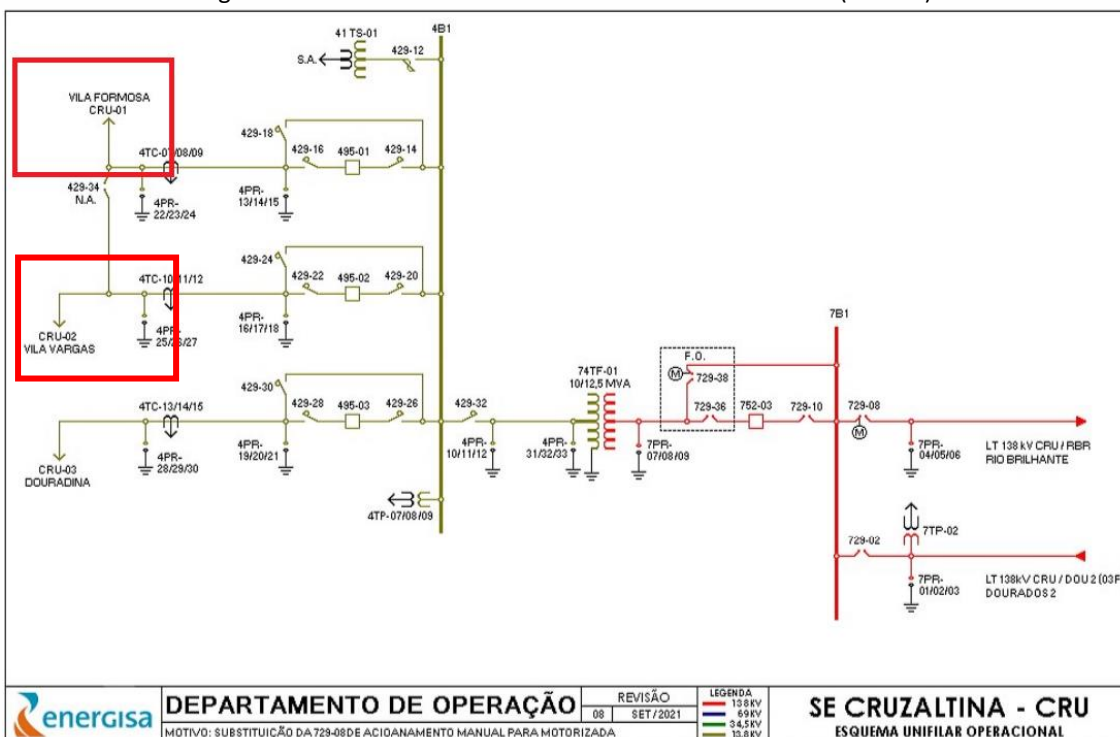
41 TS-01
4B1
S.A.
429-12
VILA FORMOSA
CRU-01
429-18
429-16
495-01
429-14
4TC-0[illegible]/08/09
429-34
N.A.
4PR-
22/23/24
4PR-
13/14/15
429-24
429-22
495-02
429-20
4TC-10/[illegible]1/12
CRU-02
VILA VARGAS
4PR-
25/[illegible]/27
4PR-
16/17/18
7B1
F.O.
729-38
74TF-01
10/12,5 MVA
429-30
429-28
495-03
429-26
429-32
729-36
752-03
729-10
729-08
4TC-13/14/15
4PR-
19/20/21
4PR-
10/11/12
4PR-
31/32/33
7PR-
07/08/09
7PR-
04/05/06
LT 138 kV CRU / RBR
RIO BRILHANTE
CRU-03
DOURADINA
4PR-
28/29/30
4TP-07/08/09
7TP-02
729-02
7PR-
01/02/03
LT 138kV CRU / DOU 2 (03F
DOURADOS 2
energisa
DEPARTAMENTO DE OPERAÇÃO
REVISÃO
08
SET / 2021
LEGENDA
138 KV
69 KV
34,5 KV
13,8 KV
MOTIVO: SUBSTITUIÇÃO DA 729-08DE ACIOANAMENTO MANUAL PARA MOTORIZADA
SE CRUZALTINA - CRU
ESQUEMA UNIFILAR OPERACIONAL